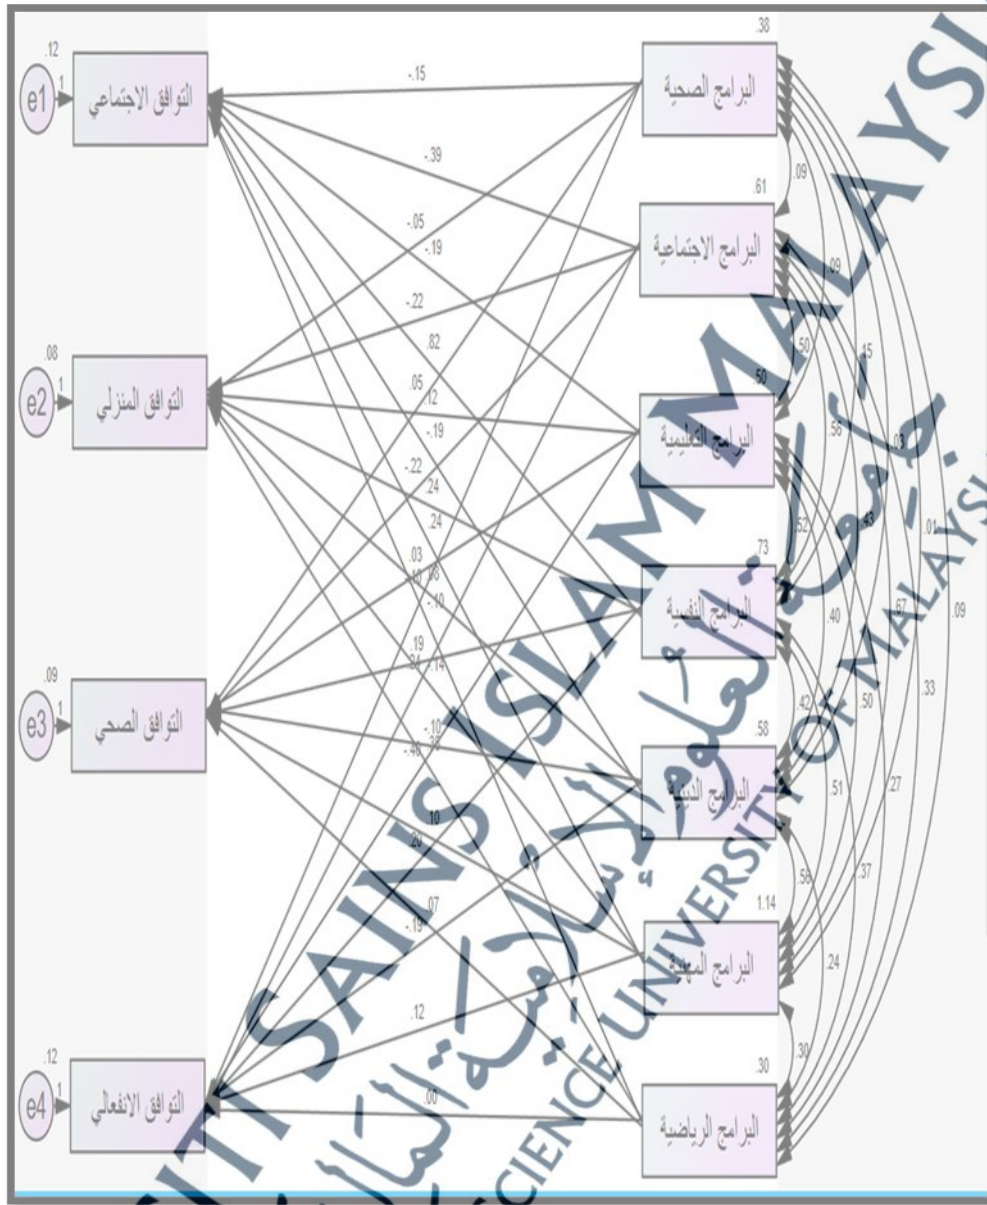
.12
e1
1
التوافق الاجتماعي

.08
e2
1
التوافق المنزلي

.09
e3
1
التوافق الصحي

.12
e4
1
التوافق الانفعالي

.38
البرامج الصحية

.61
البرامج الاجتماعية

.50
البرامج التعليمية

.73
البرامج النفسية

.58
البرامج الدينية

1.14
البرامج المهنية

.30
البرامج الرياضية

-.15
-.39
-.05
-.19
-.22
.82
.05
.12
-.19
-.22
.24
.24
.03
.11
.08
-.10
.19
.24
.14
-.10
.38
-.46
.10
.20
.07
-.19
.12
.00

.09
.09
.50
.15
.56
.03
.52
.43
.01
.40
.67
.09
.42
.50
.33
.51
.27
.56
.37
.24
.30

UNIVERSITI SAINS ISLAM MALAYSIA
جامعة العلوم الإسلامية الماليزية
ISLAMIC SCIENCE UNIVERSITY OF MALAYSIA